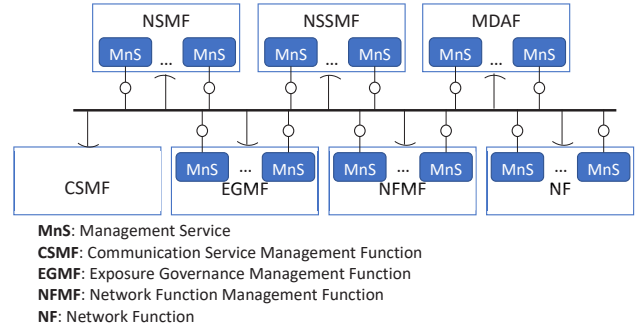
NSMF
MnS ... MnS

NSSMF
MnS ... MnS

MDAF
MnS ... MnS

CSMF

MnS ... MnS
EGMF

MnS ... MnS
NFMF

MnS ... MnS
NF

**MnS**: Management Service
**CSMF**: Communication Service Management Function
**EGMF**: Exposure Governance Management Function
**NFMF**: Network Function Management Function
**NF**: Network Function